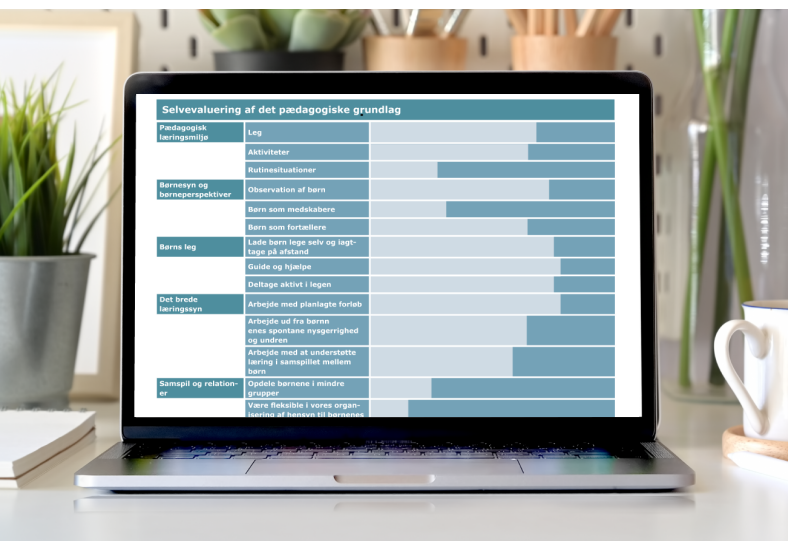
Selvevaluering af det pædagogiske grundlag

| | |
|---|---|
| Pædagogisk læringsmiljø | Leg |
| | Aktiviteter |
| | Rutinesituationer |
| Børnesyn og børneperspektiver | Observation af børn |
| | Børn som medskabere |
| | Børn som fortællere |
| Børns leg | Lade børn lege selv og iagttage på afstand |
| | Guide og hjælpe |
| | Deltage aktivt i legen |
| Det brede læringssyn | Arbejde med planlagte forløb |
| | Arbejde ud fra børnenes spontane nysgerrighed og undren |
| | Arbejde med at understøtte læring i samspillet mellem børn |
| Samspil og relationer | Opdele børnene i mindre grupper |
| | Være fleksible i vores organisering af hensyn til børnenes |